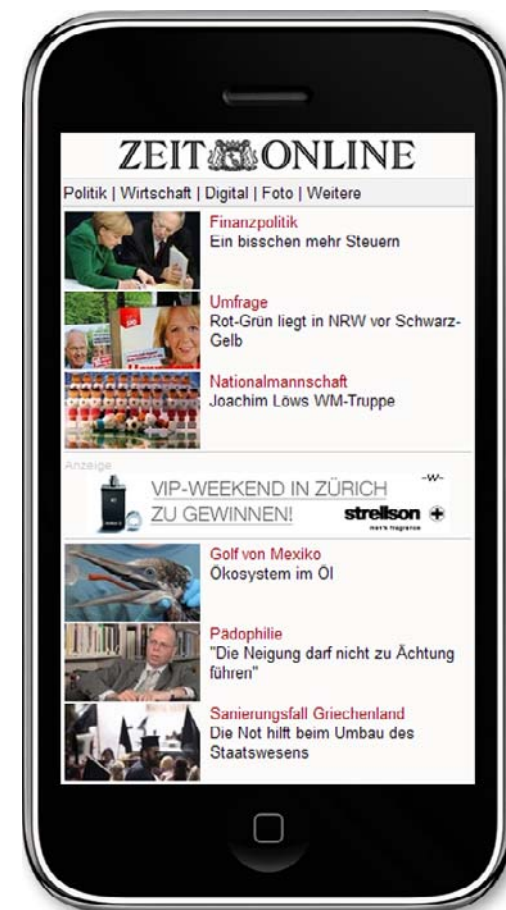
ZEIT ONLINE

Politik | Wirtschaft | Digital | Foto | Weitere

Finanzpolitik
Ein bisschen mehr Steuern

Umfrage
Rot-Grün liegt in NRW vor Schwarz-Gelb

Nationalmannschaft
Joachim Löws WM-Truppe

Anzeige

VIP-WEEKEND IN ZÜRICH
ZU GEWINNEN!
strellson
men's fragrance

Golf von Mexiko
Ökosystem im Öl

Pädophilie
"Die Neigung darf nicht zu Ächtung führen"

Sanierungsfall Griechenland
Die Not hilft beim Umbau des Staatswesens